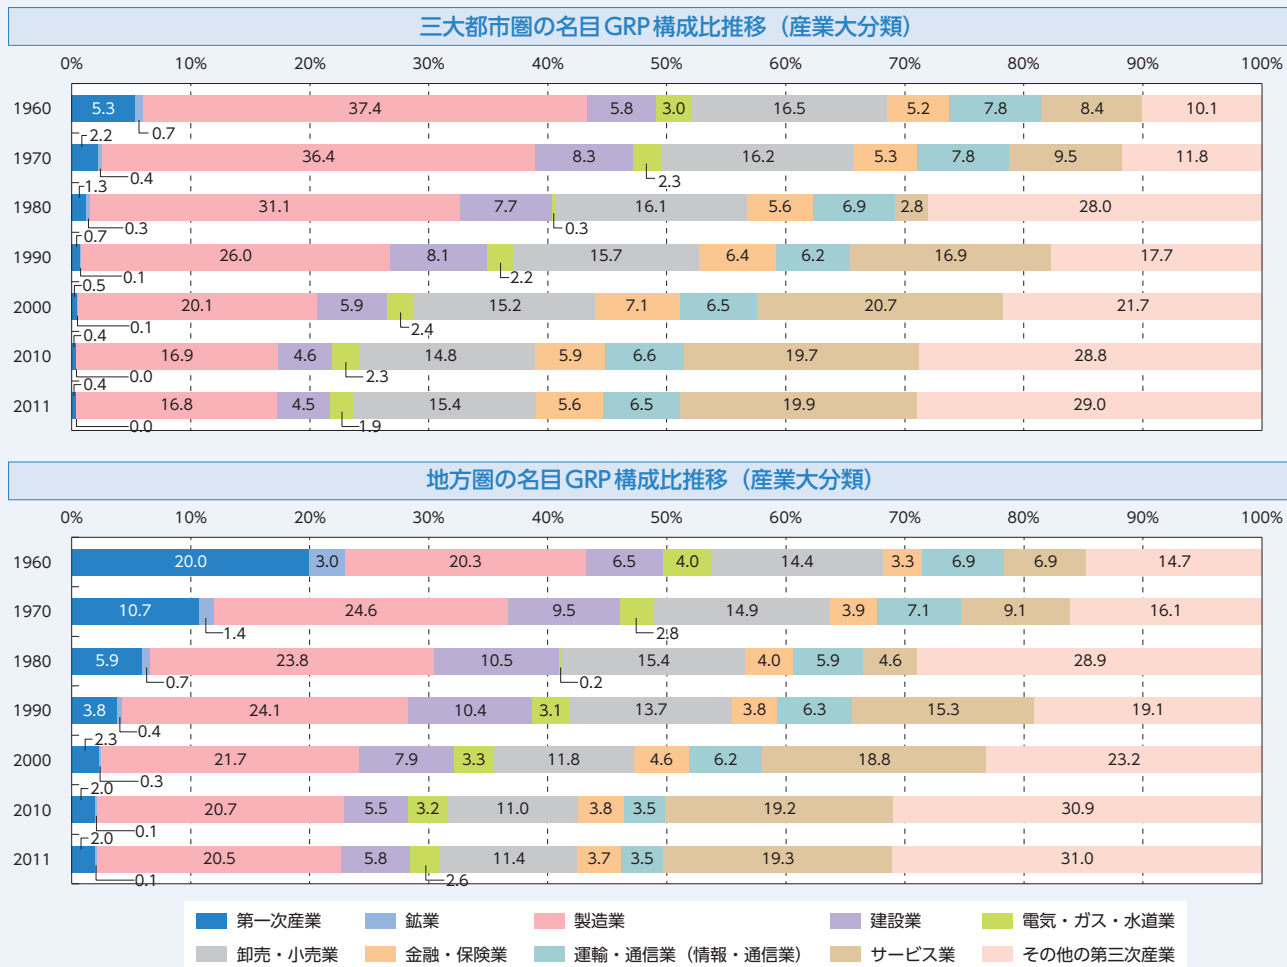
三大都市圏の名目GRP構成比推移（産業大分類）

0% 10% 20% 30% 40% 50% 60% 70% 80% 90% 100%

1960 5.3 0.7 37.4 5.8 3.0 16.5 5.2 7.8 8.4 10.1
1970 2.2 0.4 36.4 8.3 2.3 16.2 5.3 7.8 9.5 11.8
1980 1.3 0.3 31.1 7.7 0.3 16.1 5.6 6.9 2.8 28.0
1990 0.7 0.1 26.0 8.1 2.2 15.7 6.4 6.2 16.9 17.7
2000 0.5 0.1 20.1 5.9 2.4 15.2 7.1 6.5 20.7 21.7
2010 0.4 0.0 16.9 4.6 2.3 14.8 5.9 6.6 19.7 28.8
2011 0.4 0.0 16.8 4.5 1.9 15.4 5.6 6.5 19.9 29.0

地方圏の名目GRP構成比推移（産業大分類）

0% 10% 20% 30% 40% 50% 60% 70% 80% 90% 100%

1960 20.0 3.0 20.3 6.5 4.0 14.4 3.3 6.9 6.9 14.7
1970 10.7 1.4 24.6 9.5 2.8 14.9 3.9 7.1 9.1 16.1
1980 5.9 0.7 23.8 10.5 0.2 15.4 4.0 5.9 4.6 28.9
1990 3.8 0.4 24.1 10.4 3.1 13.7 3.8 6.3 15.3 19.1
2000 2.3 0.3 21.7 7.9 3.3 11.8 4.6 6.2 18.8 23.2
2010 2.0 0.1 20.7 5.5 3.2 11.0 3.8 3.5 19.2 30.9
2011 2.0 0.1 20.5 5.8 2.6 11.4 3.7 3.5 19.3 31.0

第一次産業 鉱業 製造業 建設業 電気・ガス・水道業
卸売・小売業 金融・保険業 運輸・通信業（情報・通信業） サービス業 その他の第三次産業